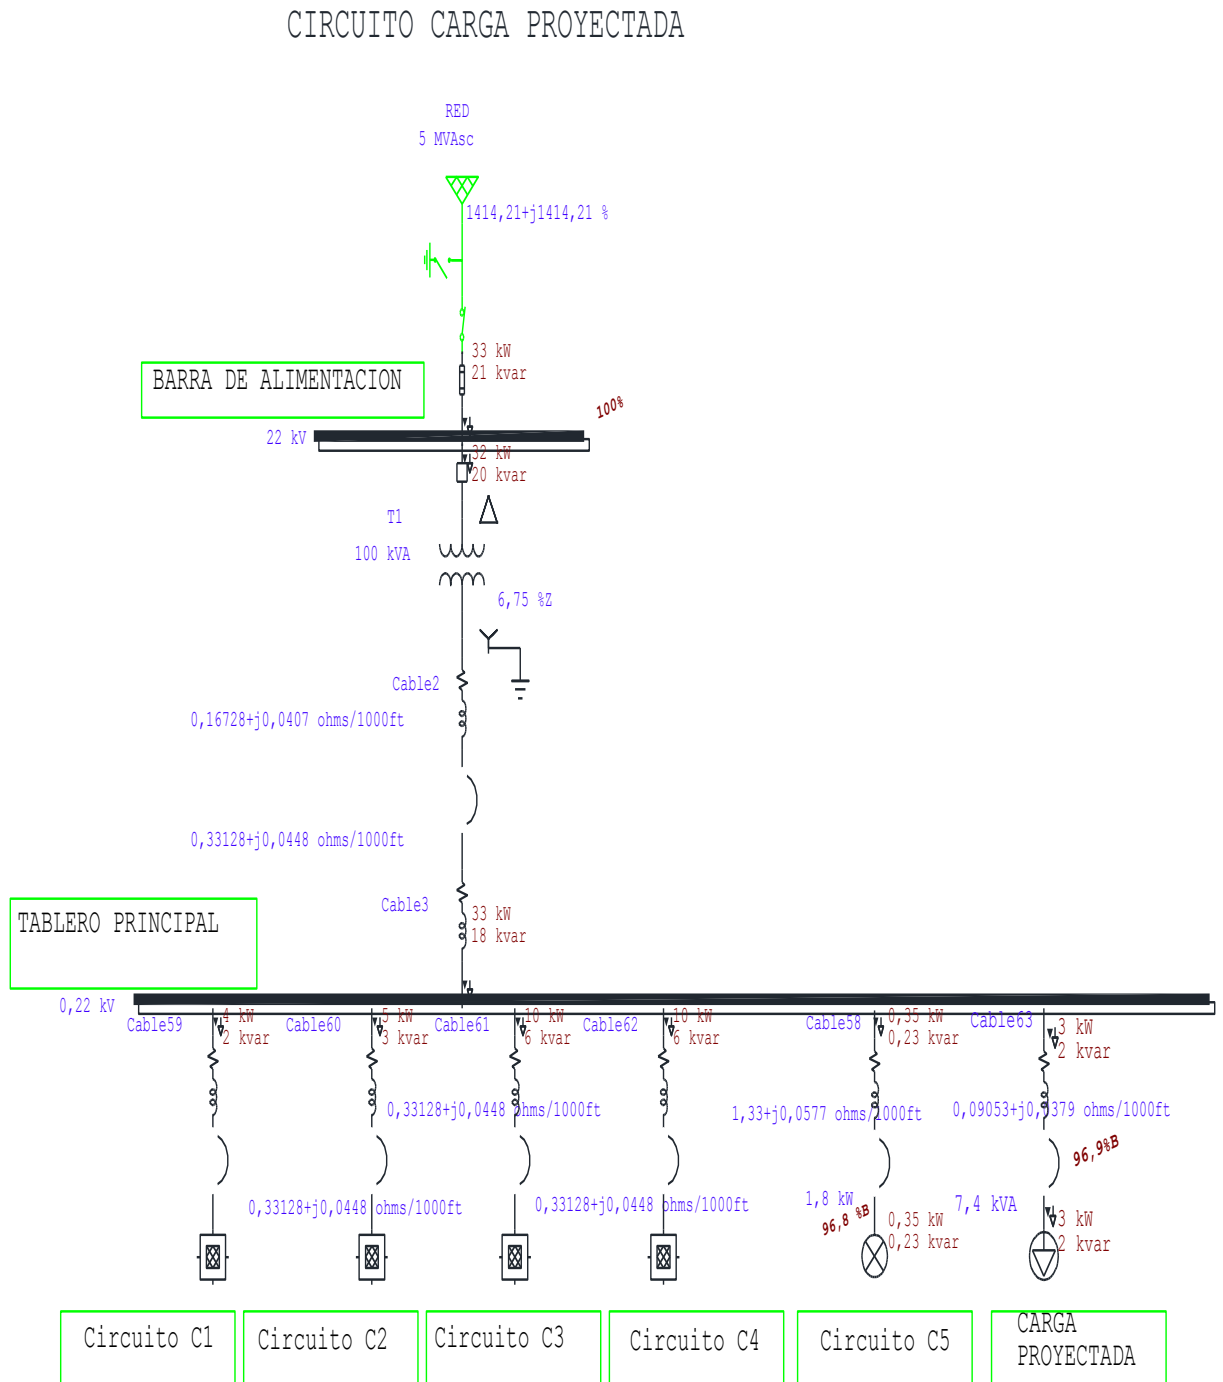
CIRCUITO CARGA PROYECTADA

RED
5 MVAsc

1414,21+j1414,21 %

33 kW
21 kvar

BARRA DE ALIMENTACION

100%

22 kV

32 kW
20 kvar

T1

100 kVA

6,75 %Z

Cable2

0,16728+j0,0407 ohms/1000ft

0,33128+j0,0448 ohms/1000ft

Cable3

33 kW
18 kvar

TABLERO PRINCIPAL

0,22 kV

Cable59

4 kW
2 kvar

Cable60

5 kW
3 kvar

Cable61

10 kW
6 kvar

Cable62

10 kW
6 kvar

Cable58

0,35 kW
0,23 kvar

Cable63

3 kW
2 kvar

0,33128+j0,0448 ohms/1000ft

1,33+j0,0577 ohms/1000ft

0,09053+j0,0379 ohms/1000ft

96,9%B

0,33128+j0,0448 ohms/1000ft

0,33128+j0,0448 ohms/1000ft

1,8 kW

96,8 %B

0,35 kW
0,23 kvar

7,4 kVA

3 kW
2 kvar

Circuito C1

Circuito C2

Circuito C3

Circuito C4

Circuito C5

CARGA PROYECTADA